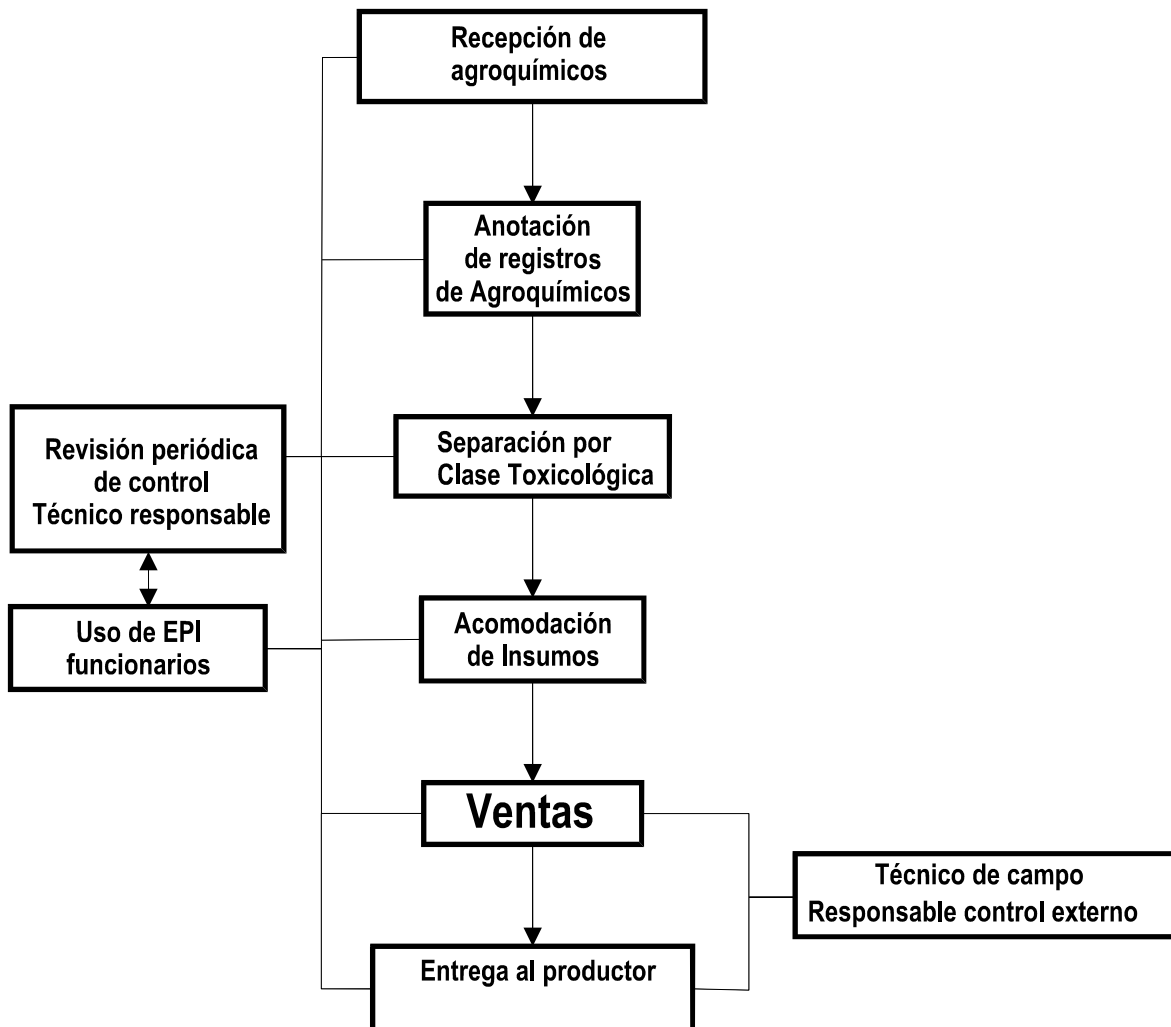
Recepción de agroquímicos

Anotación de registros de Agroquímicos

Revisión periódica de control Técnico responsable

Separación por Clase Toxicológica

Uso de EPI funcionarios

Acomodación de Insumos

Ventas

Técnico de campo Responsable control externo

Entrega al productor